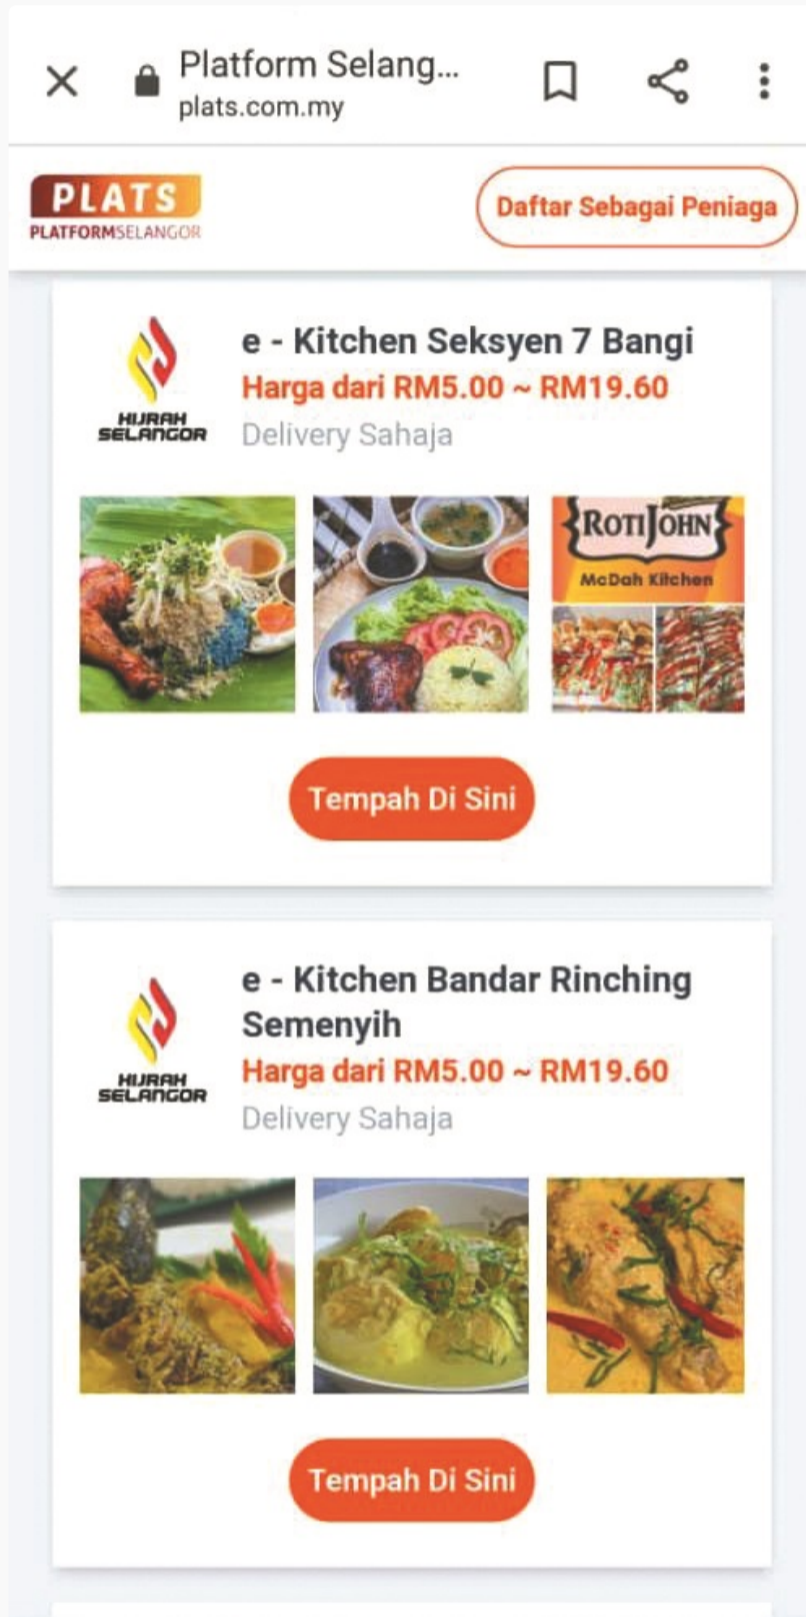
Platform Selang...
plats.com.my

PLATS
PLATFORMSELANGOR

Daftar Sebagai Peniaga

HIJRAH SELANGOR

e - Kitchen Seksyen 7 Bangi
Harga dari RM5.00 ~ RM19.60
Delivery Sahaja

ROTI JOHN
McDah Kitchen

Tempah Di Sini

HIJRAH SELANGOR

e - Kitchen Bandar Rinching Semenyih
Harga dari RM5.00 ~ RM19.60
Delivery Sahaja

Tempah Di Sini